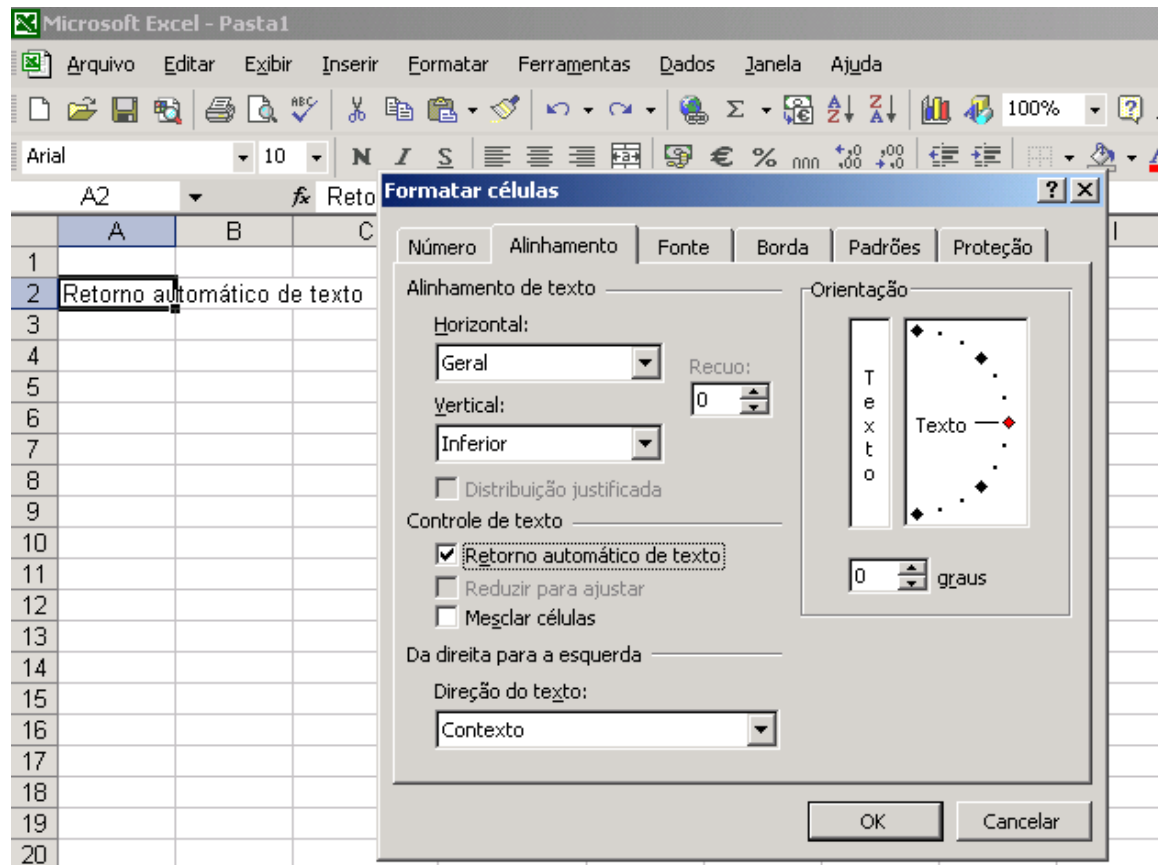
Microsoft Excel - Pasta1

Arquivo Editar Exibir Inserir Formatar Ferramentas Dados Janela Ajuda

100%

Arial 10 N I S € % 000

A2 $f_x$ Reto

Formatar células ? X

Número Alinhamento Fonte Borda Padrões Proteção

Alinhamento de texto

Horizontal:

Geral

Recuo:

0

Vertical:

Inferior

Distribuição justificada

Controle de texto

Retorno automático de texto

Reduzir para ajustar

Mesclar células

Da direita para a esquerda

Direção do texto:

Contexto

Orientação

T e x t o

Texto

0 graus

OK Cancelar

| | A | B | C |
|---|---|---|---|
| 1 | | | |
| 2 | Retorno automático de texto | | |
| 3 | | | |
| 4 | | | |
| 5 | | | |
| 6 | | | |
| 7 | | | |
| 8 | | | |
| 9 | | | |
| 10 | | | |
| 11 | | | |
| 12 | | | |
| 13 | | | |
| 14 | | | |
| 15 | | | |
| 16 | | | |
| 17 | | | |
| 18 | | | |
| 19 | | | |
| 20 | | | |